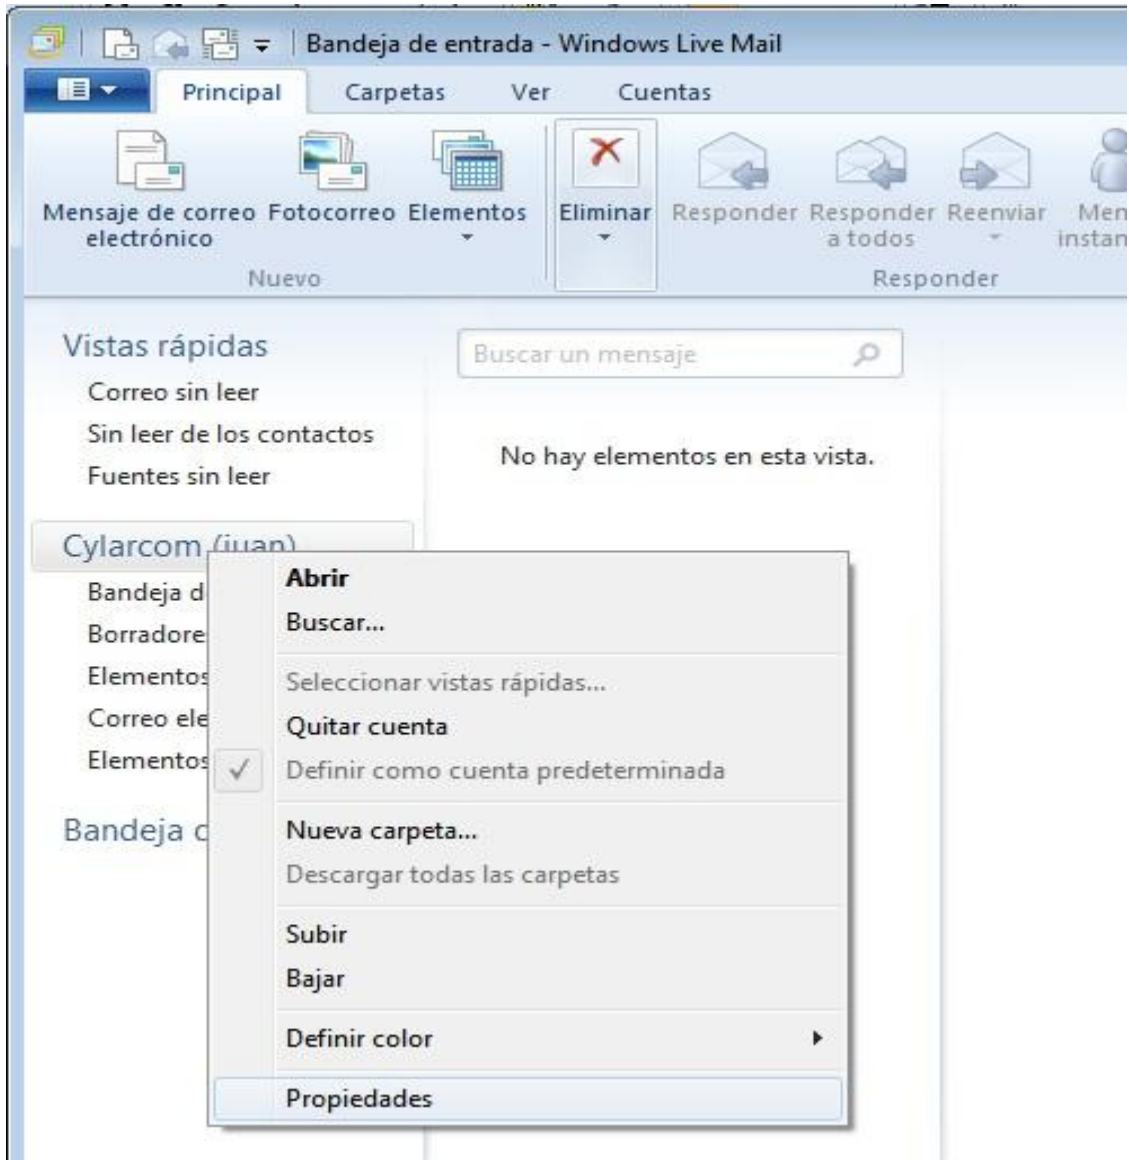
Bandeja de entrada - Windows Live Mail

Principal Carpetas Ver Cuentas

Mensaje de correo electrónico Fotocorreo Elementos
Nuevo

Eliminar

Responder Responder a todos Reenviar Men instan
Responder

Vistas rápidas
Correo sin leer
Sin leer de los contactos
Fuentes sin leer

Buscar un mensaje

No hay elementos en esta vista.

Cylarcom (juan)
Bandeja d
Borradore
Elementos
Correo ele
Elementos

Bandeja c

Abrir
Buscar...
Seleccionar vistas rápidas...
Quitar cuenta
✓ Definir como cuenta predeterminada
Nueva carpeta...
Descargar todas las carpetas
Subir
Bajar
Definir color
Propiedades